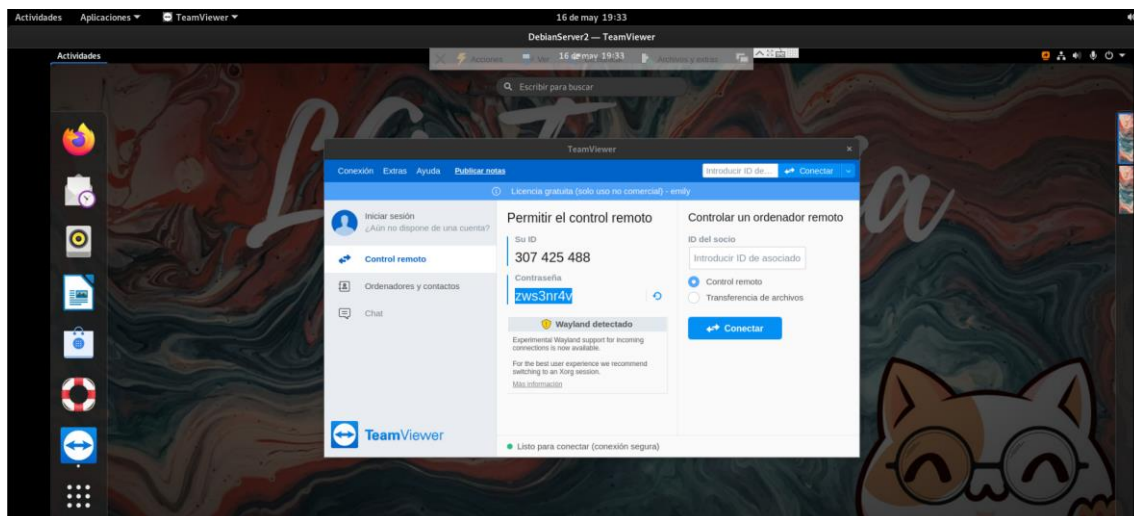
Actividades Aplicaciones ▾ TeamViewer ▾ 16 de may 19:33

DebianServer2 — TeamViewer

Actividades

Acciones Ver 16 de may 19:33 Archivos y extras

Escribir para buscar

TeamViewer

Conexión Extras Ayuda Publicar notas Introducir ID de... Conectar

Licencia gratuita (solo uso no comercial) - emily

Iniciar sesión
¿Aún no dispone de una cuenta?

Control remoto

Ordenadores y contactos

Chat

Permitir el control remoto

Su ID
307 425 488

Contraseña
zws3nr4v

Wayland detectado

Experimental Wayland support for incoming connections is now available.

For the best user experience we recommend switching to an Xorg session.

Más información

Controlar un ordenador remoto

ID del socio

Introducir ID de asociado

Control remoto

Transferencia de archivos

Conectar

TeamViewer

Listo para conectar (conexión segura)